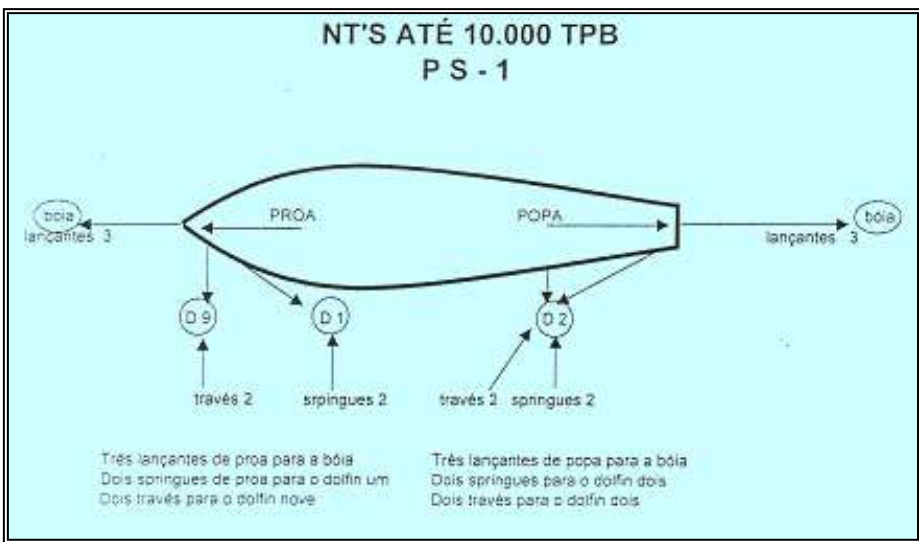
NT'S ATÉ 10.000 TPB
P S - 1

bóia
lançantes 3

PROA

POPA

lançantes 3
bóia

D 9

D 1

D 2

través 2

srpingues 2

través 2

springues 2

Três lançantes de proa para a bóia
Dois springues de proa para o dolfin um
Dois través para o dolfin nove

Três lançantes de popa para a bóia
Dois springues para o dolfin dois
Dois través para o dolfin dois